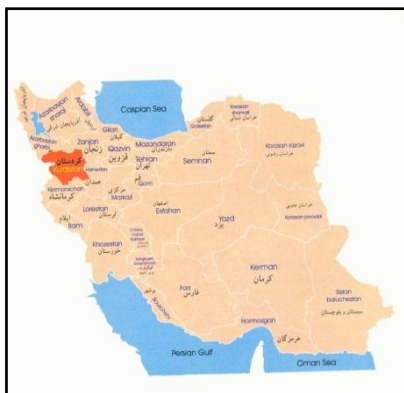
Caspian Sea
Azarbayjan Gharbi
آذربایجان غربی
Ardabil
اردبیل
Gilan
گیلان
Zanjan
زنجان
Qazvin
قزوین
Mazandaran
مازندران
Golestan
گلستان
Korasan Shomali
خراسان شمالی
کردستان
Kurdistan
Hamedan
همدان
Tehran
تهران
Qom
قم
Semnan
سمنان
Korasan Razavi
خراسان رضوی
Kermanshah
کرمانشاه
Markazi
مرکزی
Lorestan
لرستان
Ilam
ایلام
Esfahan
اصفهان
Yazd
یزد
خراسان جنوبی
Korasan Jonoobi
Khozestan
خوزستان
Kerman
کرمان
Fars
فارس
Sistan baluchestan
سیستان و بلوچستان
Hormozgan
هرمزگان
Persian Gulf
Oman Sea